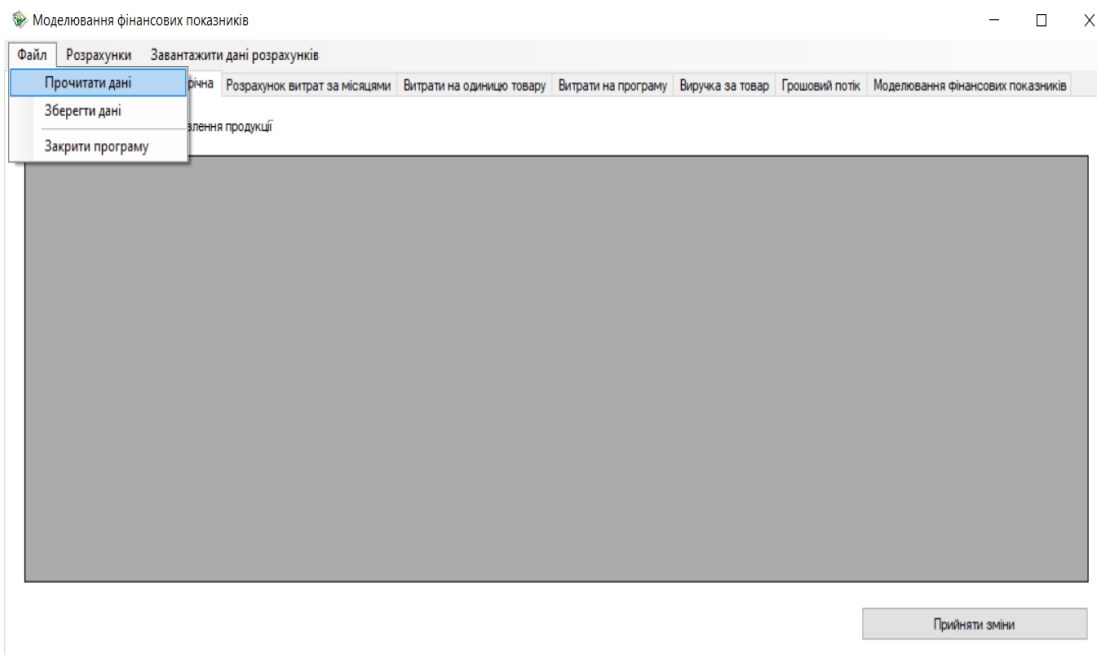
Моделювання фінансових показників

Файл Розрахунки Завантажити дані розрахунків

Прочитати дані
Зберегти дані
Закрити програму

річна Розрахунок витрат за місяцями Витрати на одиницю товару Витрати на програму Виручка за товар Грошовий потік Моделювання фінансових показників

влення продукції

Прийняти зміни